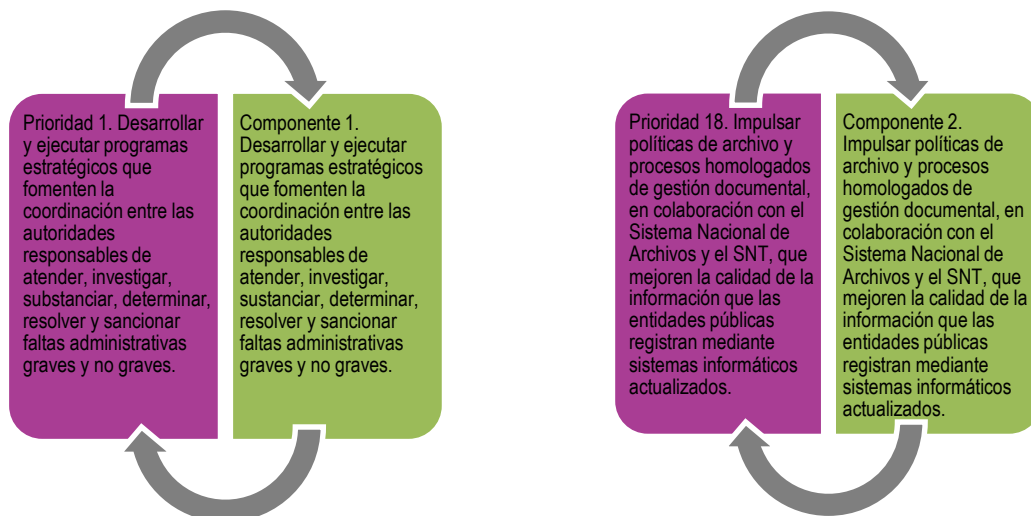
Prioridad 1. Desarrollar y ejecutar programas estratégicos que fomenten la coordinación entre las autoridades responsables de atender, investigar, substanciar, determinar, resolver y sancionar faltas administrativas graves y no graves.

Componente 1. Desarrollar y ejecutar programas estratégicos que fomenten la coordinación entre las autoridades responsables de atender, investigar, sustanciar, determinar, resolver y sancionar faltas administrativas graves y no graves.

Prioridad 18. Impulsar políticas de archivo y procesos homologados de gestión documental, en colaboración con el Sistema Nacional de Archivos y el SNT, que mejoren la calidad de la información que las entidades públicas registran mediante sistemas informáticos actualizados.

Componente 2. Impulsar políticas de archivo y procesos homologados de gestión documental, en colaboración con el Sistema Nacional de Archivos y el SNT, que mejoren la calidad de la información que las entidades públicas registran mediante sistemas informáticos actualizados.